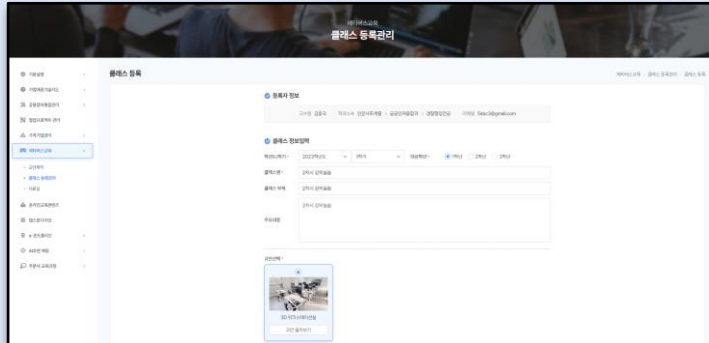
메타버스교육
클래스 등록관리

클래스 등록

메타버스교육 > 클래스 등록관리 > 클래스 등록

등록자 정보

교수명 김윤주 학과/소속 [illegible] 이메일 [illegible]@gmail.com

클래스 정보입력

학년도/학기 2023학년도 1학기 대상학년 1학년 2학년 3학년

클래스명 강의시 강의실을

클래스 부제 강의시 강의실을

주요내용 강의시 강의실을

교안선택

3D 메타버스강의실

교안 불러오기

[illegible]
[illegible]
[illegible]
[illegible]
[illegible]
메타버스교육
교안목록
클래스 등록관리
이용실
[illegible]
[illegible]
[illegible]
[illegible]
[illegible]